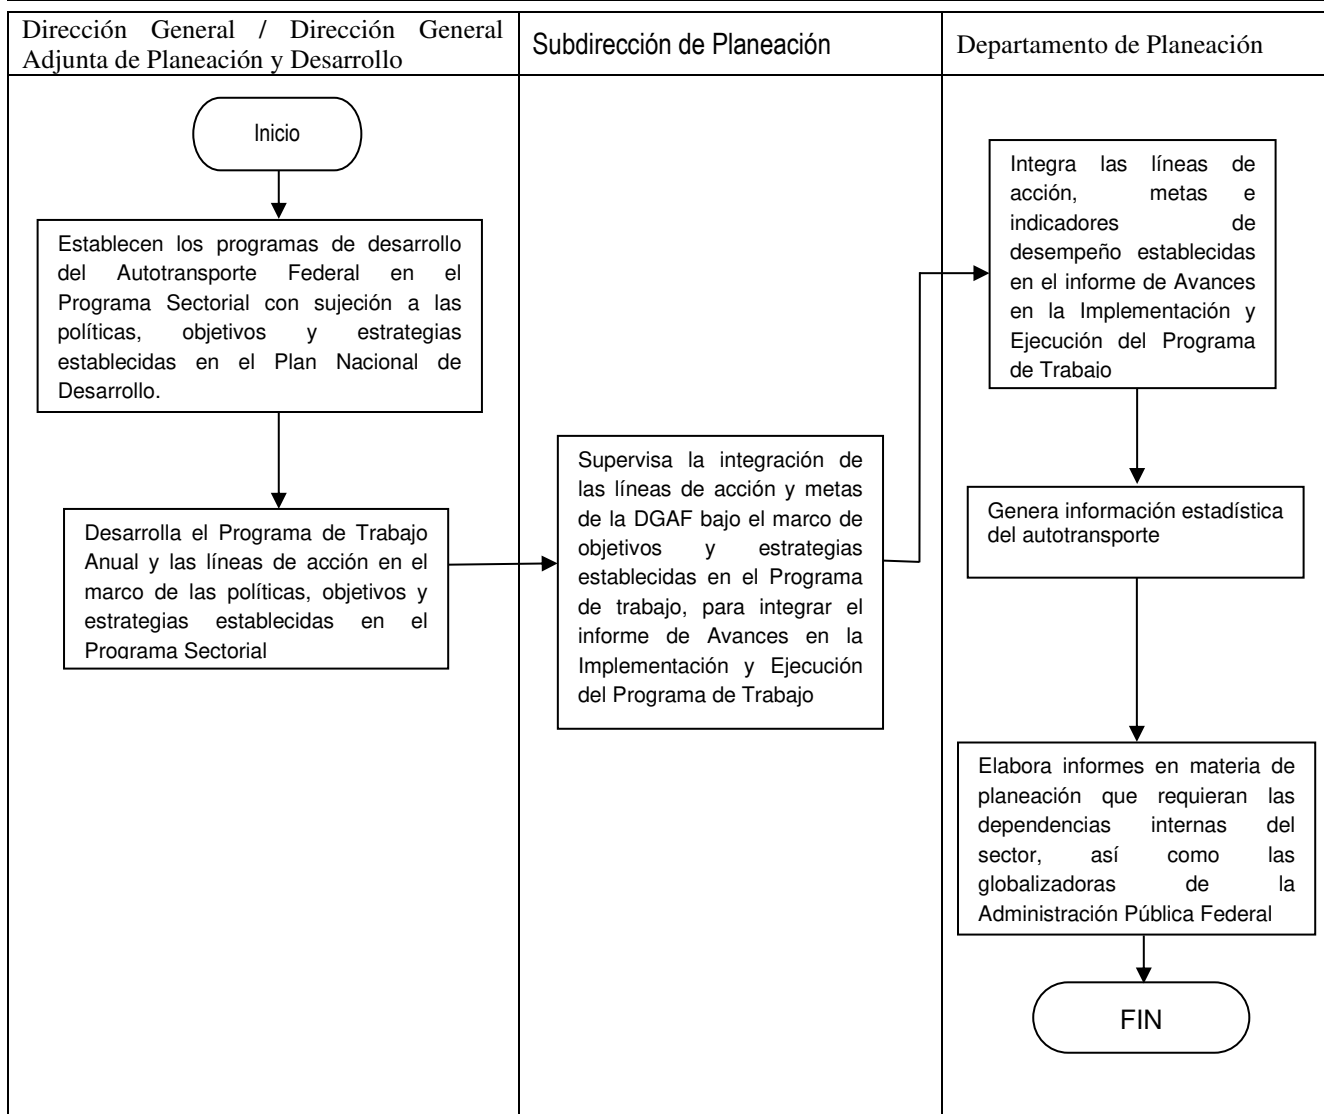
| Dirección General / Dirección General Adjunta de Planeación y Desarrollo | Subdirección de Planeación | Departamento de Planeación |
|---|---|---|

Inicio

Establecen los programas de desarrollo del Autotransporte Federal en el Programa Sectorial con sujeción a las políticas, objetivos y estrategias establecidas en el Plan Nacional de Desarrollo.

Desarrolla el Programa de Trabajo Anual y las líneas de acción en el marco de las políticas, objetivos y estrategias establecidas en el Programa Sectorial

Supervisa la integración de las líneas de acción y metas de la DGAF bajo el marco de objetivos y estrategias establecidas en el Programa de trabajo, para integrar el informe de Avances en la Implementación y Ejecución del Programa de Trabajo

Integra las líneas de acción, metas e indicadores de desempeño establecidas en el informe de Avances en la Implementación y Ejecución del Programa de Trabaio

Genera información estadística del autotransporte

Elabora informes en materia de planeación que requieran las dependencias internas del sector, así como las globalizadoras de la Administración Pública Federal

FIN